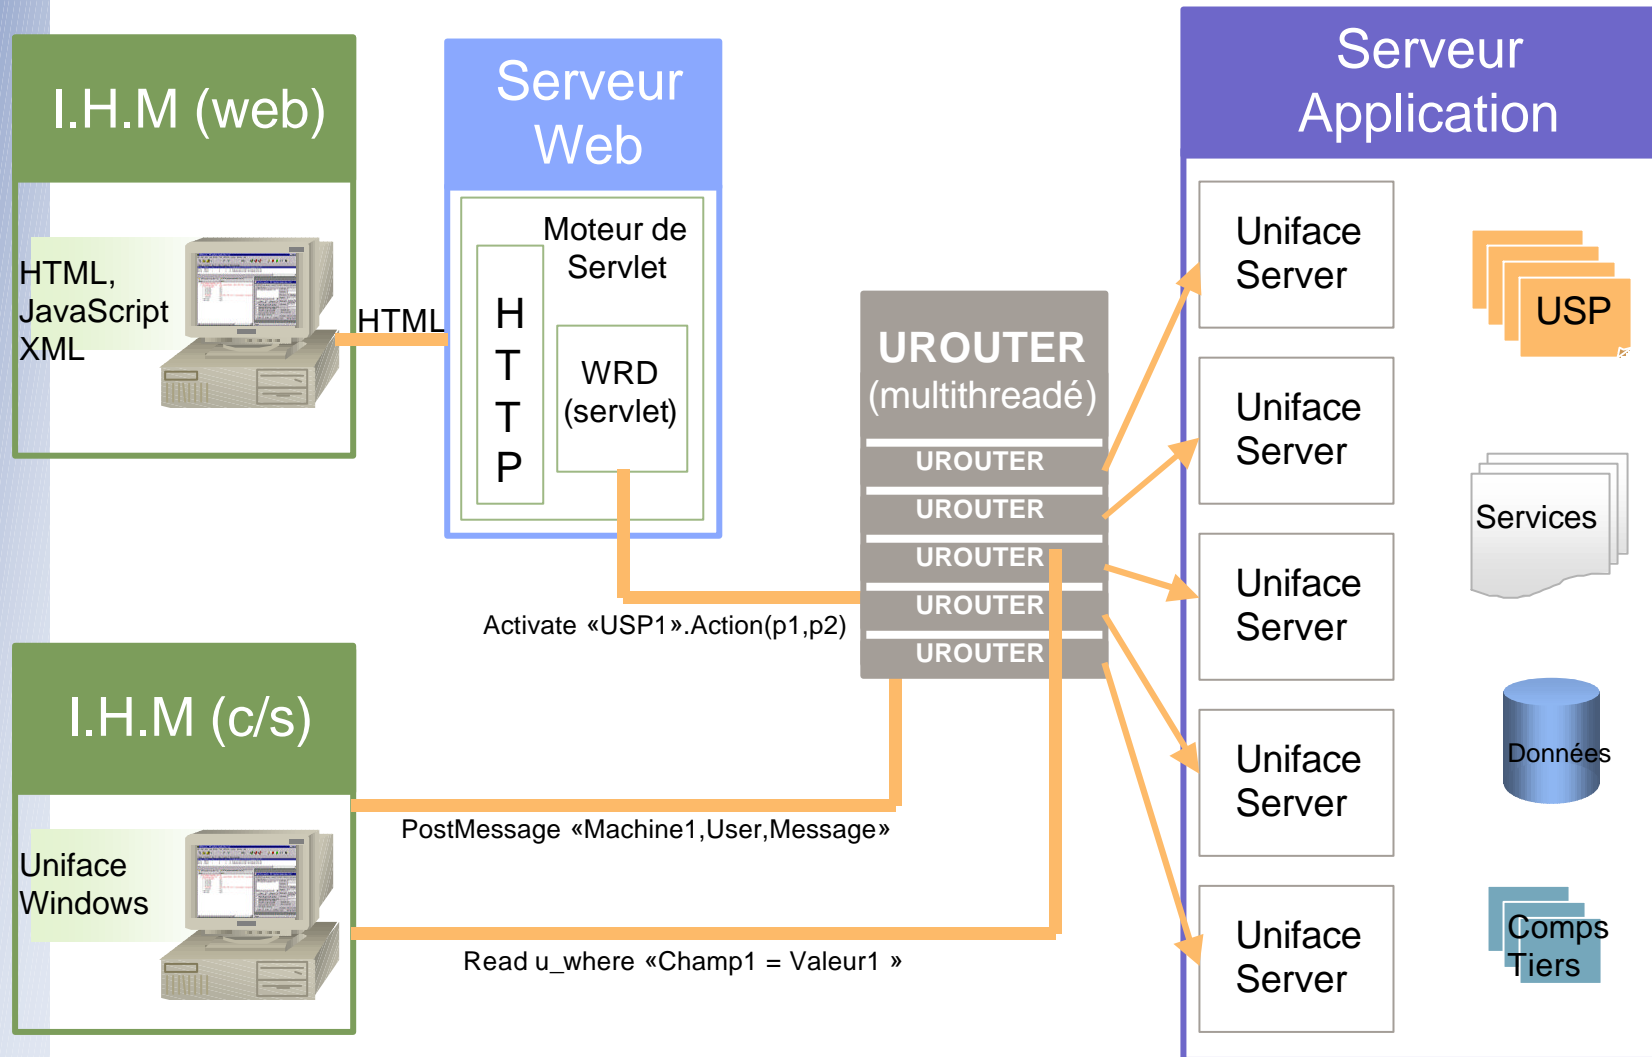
I.H.M (web)

HTML, JavaScript XML

HTML

Serveur Web

Moteur de Servlet

H T T P

WRD (servlet)

Serveur Application

Uniface Server

Uniface Server

Uniface Server

Uniface Server

Uniface Server

USP

Services

Données

Comps Tiers

UROUTER (multithreadé)

UROUTER

UROUTER

UROUTER

UROUTER

UROUTER

Activate «USP1».Action(p1,p2)

I.H.M (c/s)

Uniface Windows

PostMessage «Machine1,User,Message»

Read u_where «Champ1 = Valeur1 »